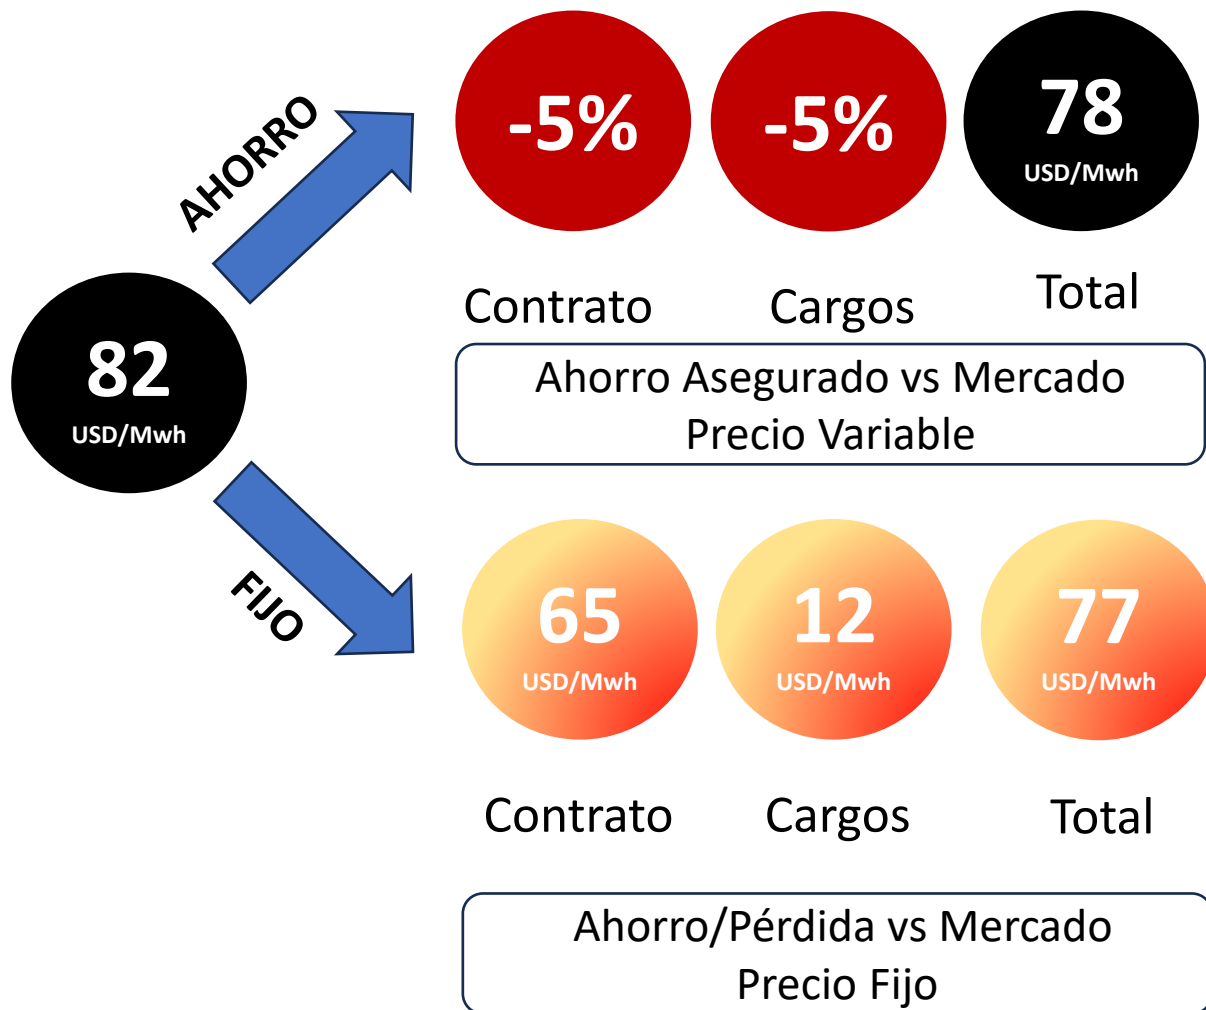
82
USD/Mwh

AHORRO

-5%

-5%

78
USD/Mwh

Contrato

Cargos

Total

Ahorro Asegurado vs Mercado
Precio Variable

FIJO

65
USD/Mwh

12
USD/Mwh

77
USD/Mwh

Contrato

Cargos

Total

Ahorro/Pérdida vs Mercado
Precio Fijo